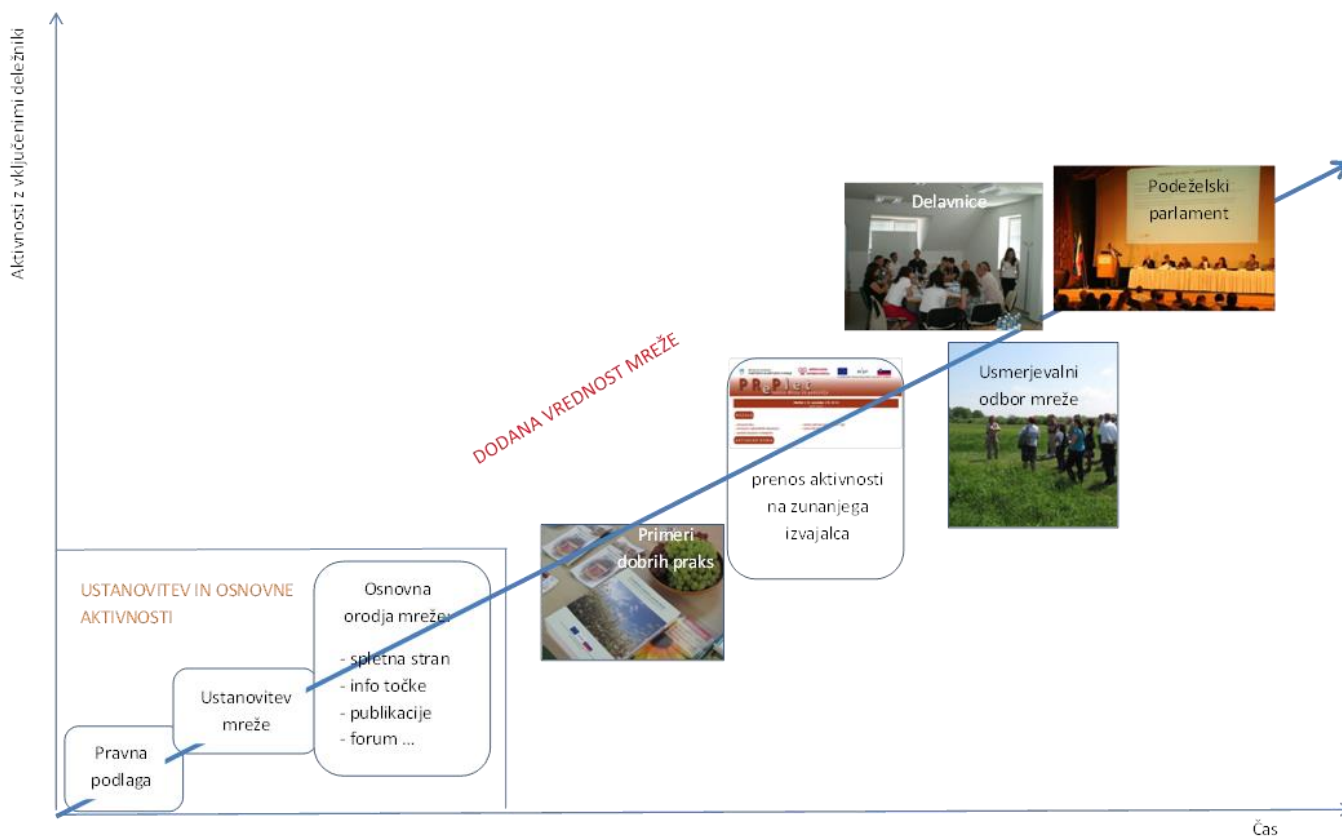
Aktivnosti z vključenimi deležniki

Podeželski parlament

Delavnice

DODANA VREDNOST MREŽE

Usmerjevalni odbor mreže

prenos aktivnosti na zunanjega izvajalca

Primeri dobrih praks

USTANOVITEV IN OSNOVNE AKTIVNOSTI

Osnovna orodja mreže:
- spletna stran
- info točke
- publikacije
- forum ...

Ustanovitev mreže

Pravna podlaga

Čas